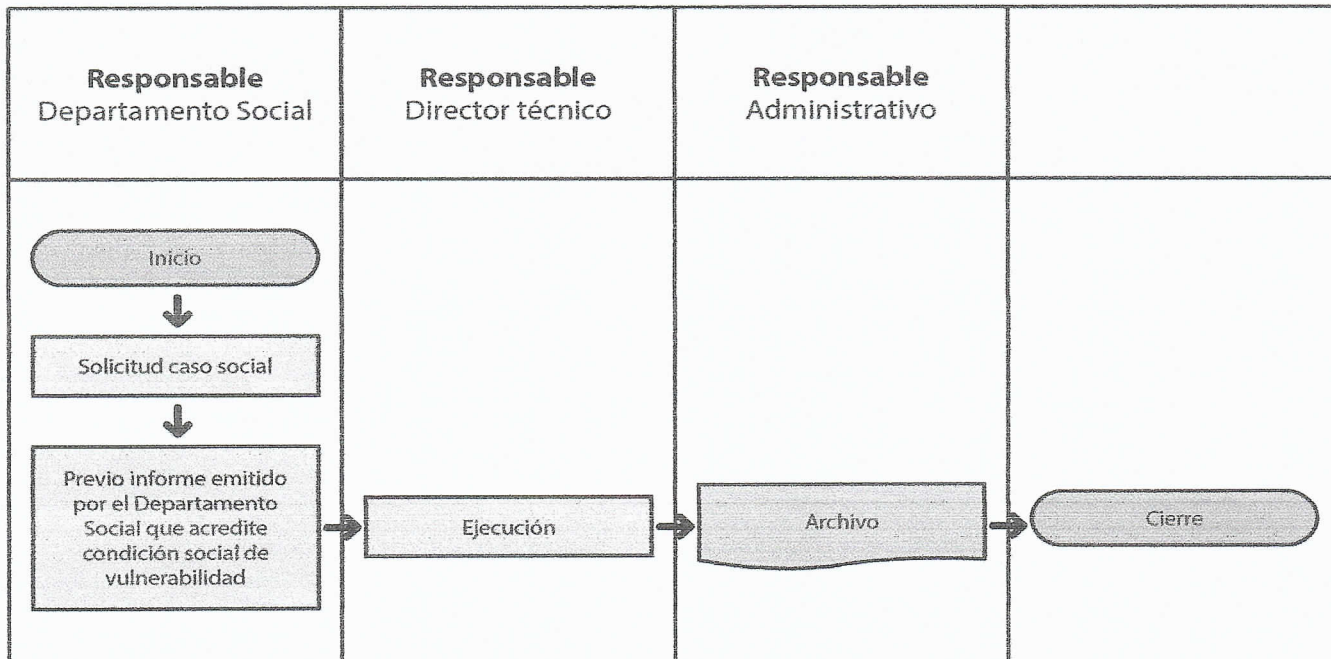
| **Responsable** Departamento Social | **Responsable** Director técnico | **Responsable** Administrativo | |
|---|---|---|---|
| Inicio<br>Solicitud caso social<br>Previo informe emitido por el Departamento Social que acredite condición social de vulnerabilidad | Ejecución | Archivo | Cierre |